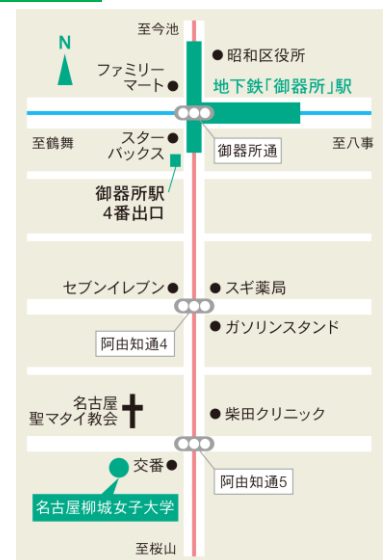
至今池

N

ファミリーマート

昭和区役所

地下鉄「御器所」駅

至鶴舞

至八事

スターバックス

御器所通

御器所駅 4番出口

セブンイレブン

スギ薬局

ガソリンスタンド

阿由知通4

名古屋聖マタイ教会

柴田クリニック

交番

阿由知通5

名古屋柳城女子大学

至桜山